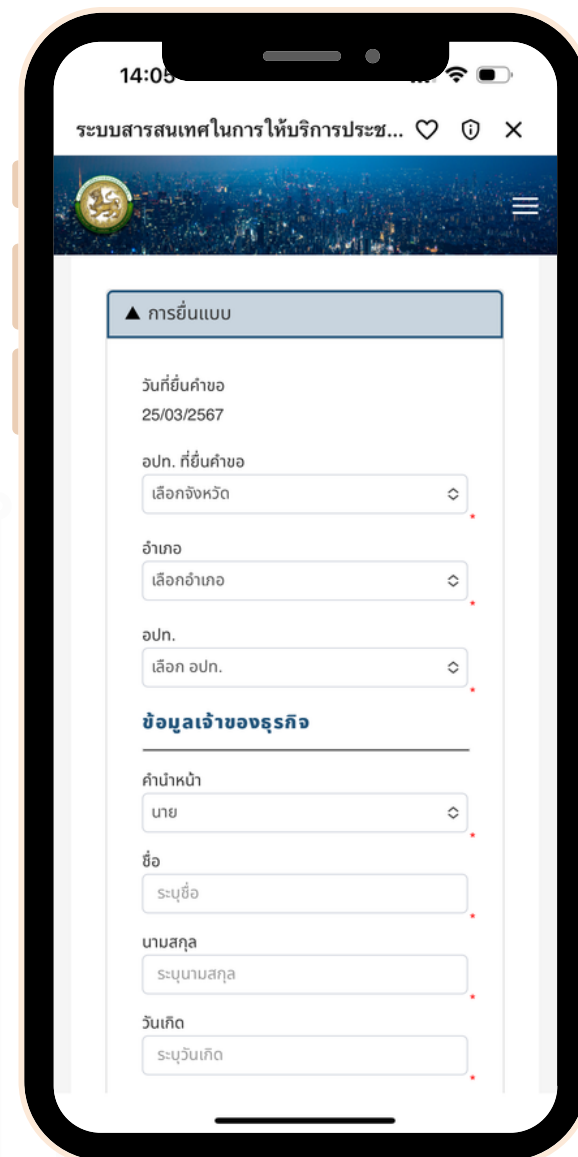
14:05

ระบบสารสนเทศในการให้บริการประช...

▲ การยื่นแบบ

วันที่ยื่นคำขอ
25/03/2567

อปท. ที่ยื่นคำขอ
เลือกจังหวัด
*

อำเภอ
เลือกอำเภอ
*

อปท.
เลือก อปท.
*

ข้อมูลเจ้าของธุรกิจ

คำนำหน้า
นาย
*

ชื่อ
ระบุชื่อ
*

นามสกุล
ระบุนามสกุล
*

วันเกิด
ระบุวันเกิด
*